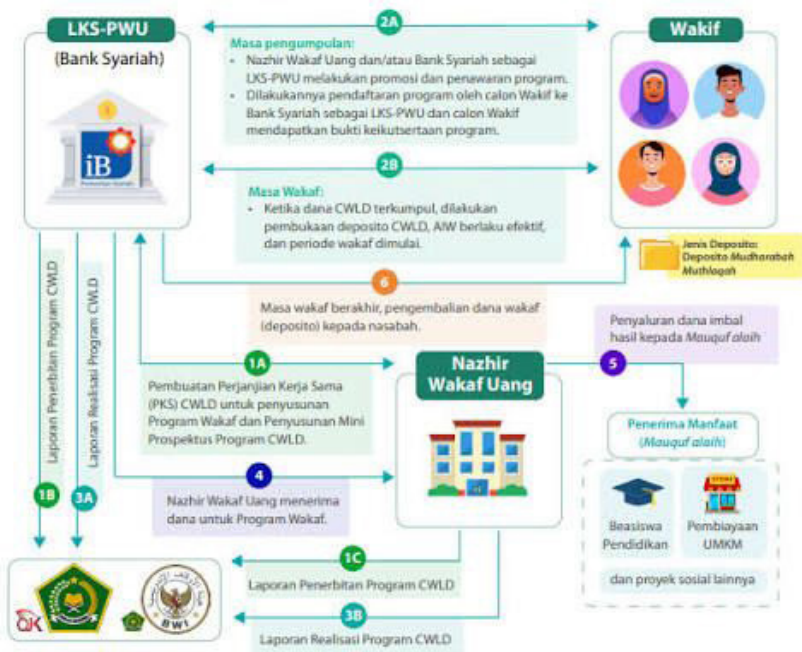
LKS-PWU
(Bank Syariah)

iB

2A

Masa pengumpulan:
- Nazhir Wakaf Uang dan/atau Bank Syariah sebagai LKS-PWU melakukan promosi dan penawaran program.
- Dilakukannya pendaftaran program oleh calon Wakif ke Bank Syariah sebagai LKS-PWU dan calon Wakif mendapatkan bukti keikutsertaan program.

Wakif

2B

Masa Wakaf:
- Ketika dana CWLD terkumpul, dilakukan pembukaan deposito CWLD, AIW berlaku efektif, dan periode wakaf dimulai.

Jenis Deposito: Deposito Mudharabah Muthlaqah

6

Masa wakaf berakhir, pengembalian dana wakaf (deposito) kepada nasabah.

Penyaluran dana imbal hasil kepada Mauquf alaih

5

1A

Pembuatan Perjanjian Kerja Sama (PKS) CWLD untuk penyusunan Program Wakaf dan Penyusunan Mini Prospektus Program CWLD.

Nazhir Wakaf Uang

Penerima Manfaat (Mauquf alaih)

4

Nazhir Wakaf Uang menerima dana untuk Program Wakaf.

Beasiswa Pendidikan

Pembiayaan UMKM

dan proyek sosial lainnya

Laporan Penerbitan Program CWLD

Laporan Realisasi Program CWLD

1B

3A

1C

Laporan Penerbitan Program CWLD

3B

Laporan Realisasi Program CWLD

OJK

BWI